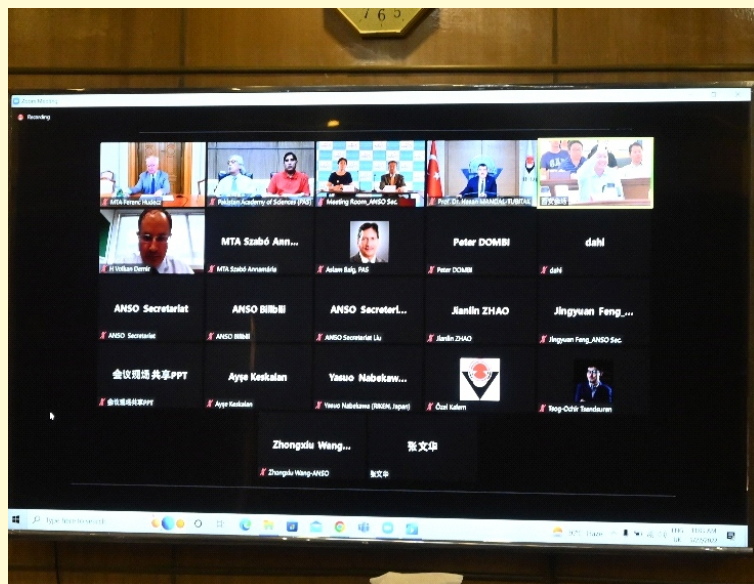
765

Zoom Meeting

Recording

MTA Ferenc Hudecz

Pakistan Academy of Sciences (PAS)

Meeting Room_ANSO Sec.

Prof. Dr. Hasan MANDAL/TUBITAK

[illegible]

H Volkan Demir

MTA Szabó Ann...

MTA Szabó Annamária

Aslam Baig, PAS

Peter DOMBI

Peter DOMBI

dahl

dahl

ANSO Secretariat

ANSO Secretariat

ANSO Bilibili

ANSO Bilibili

ANSO Secretari...

ANSO Secretariat Liu

Jianlin ZHAO

Jianlin ZHAO

Jingyuan Feng_...

Jingyuan Feng_ANSO Sec.

会议现场共享PPT

会议现场共享PPT

Ayşe Keskalan

Ayşe Keskalan

Yasuo Nabekaw...

Yasuo Nabekawa (RIKEN, Japan)

Özel Kalem

Tsog-Ochir Tsendsuren

Zhongxiu Weng...

Zhongxiu Wang-ANSO

张文华

张文华

Type here to search